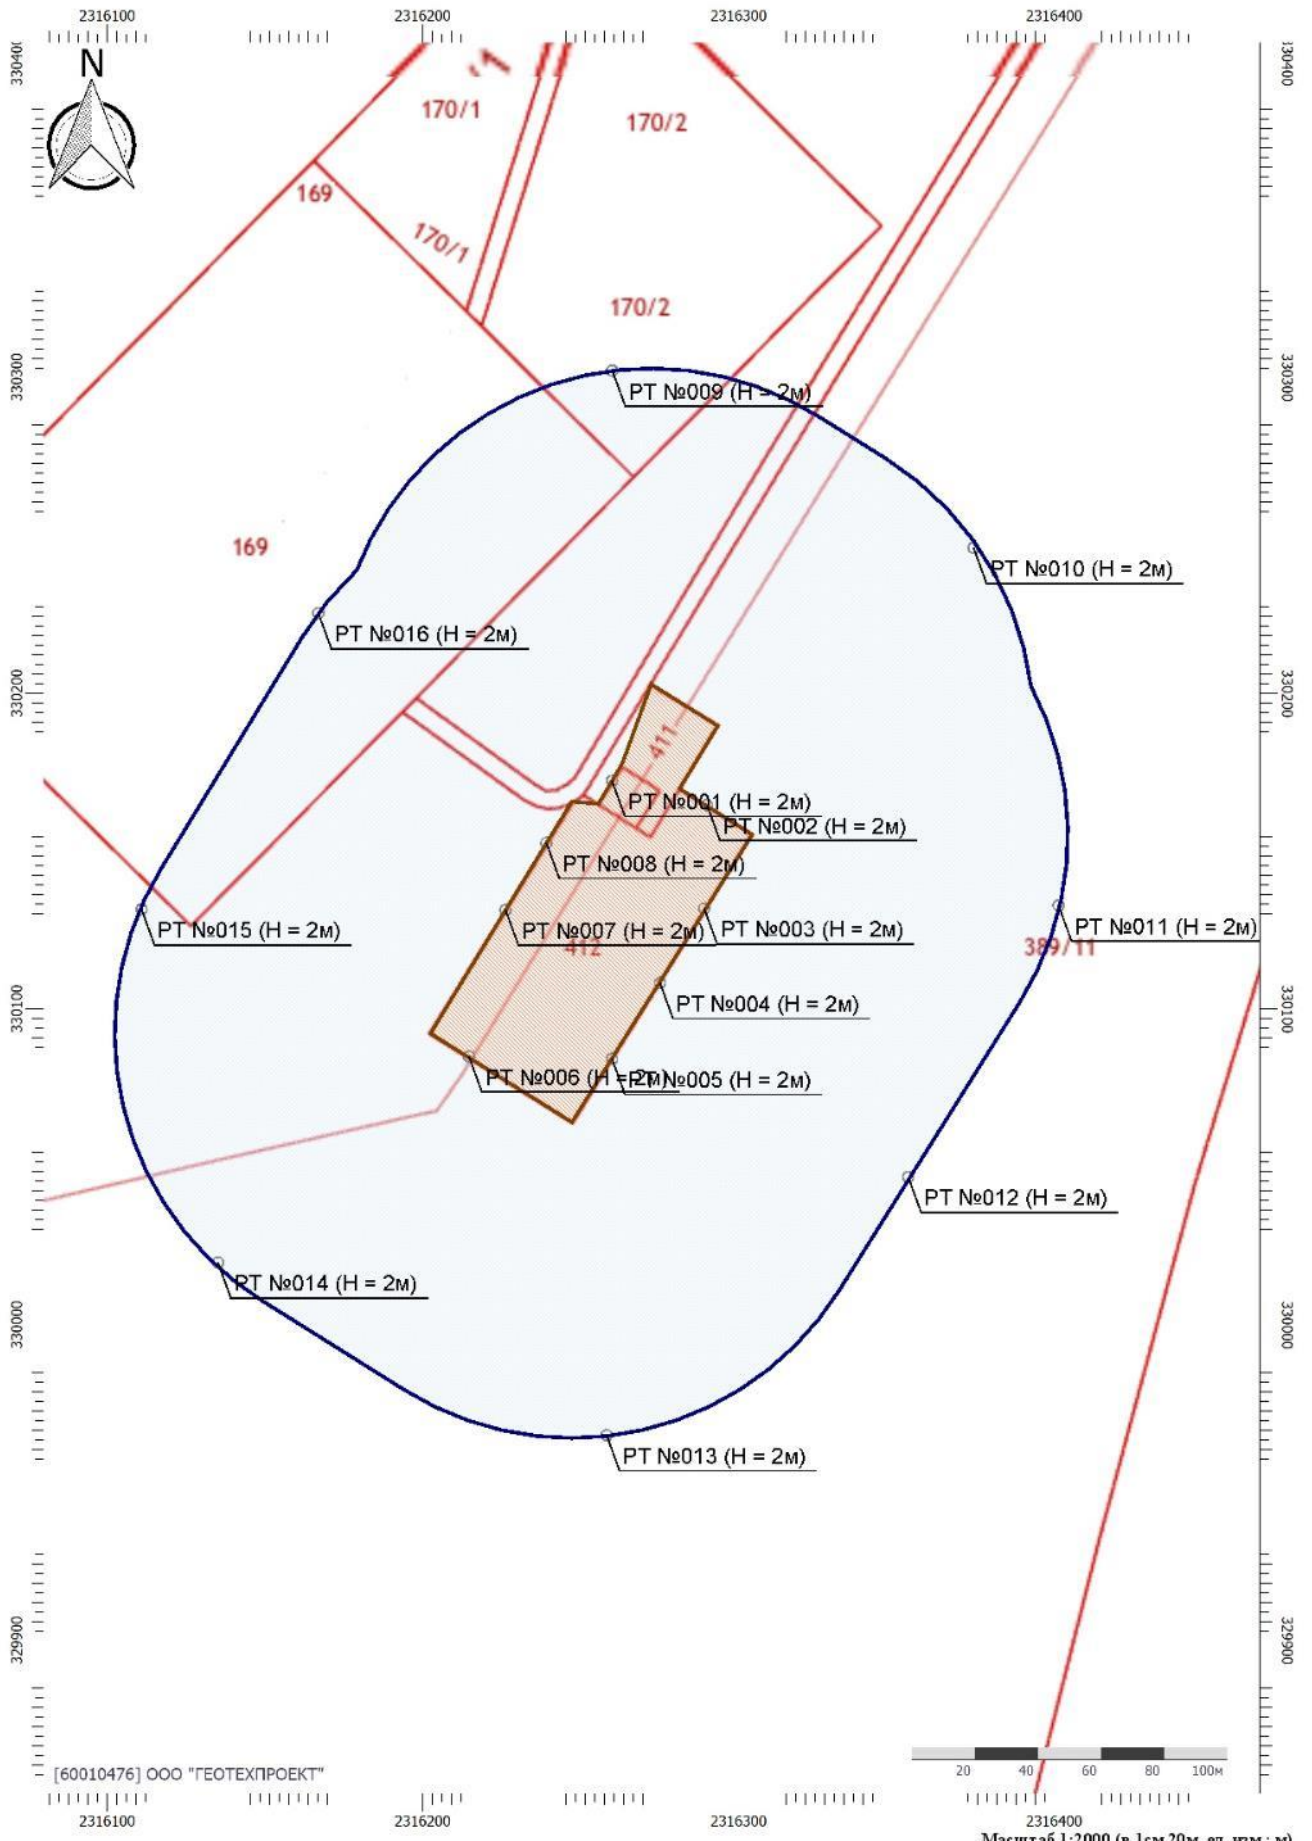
2316100 2316200 2316300 2316400

330400 330300 330200 330100 330000 329900

N

170/1

170/2

169

170/1

170/2

РТ №009 (Н = 2м)

169

РТ №010 (Н = 2м)

РТ №016 (Н = 2м)

411

РТ №001 (Н = 2м)

РТ №002 (Н = 2м)

РТ №008 (Н = 2м)

РТ №015 (Н = 2м)

РТ №007 (Н = 2м)

РТ №003 (Н = 2м)

412

РТ №011 (Н = 2м)

389/11

РТ №004 (Н = 2м)

РТ №006 (Н = 2м)

РТ №005 (Н = 2м)

РТ №012 (Н = 2м)

РТ №014 (Н = 2м)

РТ №013 (Н = 2м)

20 40 60 80 100м

[60010476] ООО "ГЕОТЕХПРОЕКТ"

2316100 2316200 2316300 2316400

Масштаб 1:2000 (в 1см 20м, ед. изм.: м)